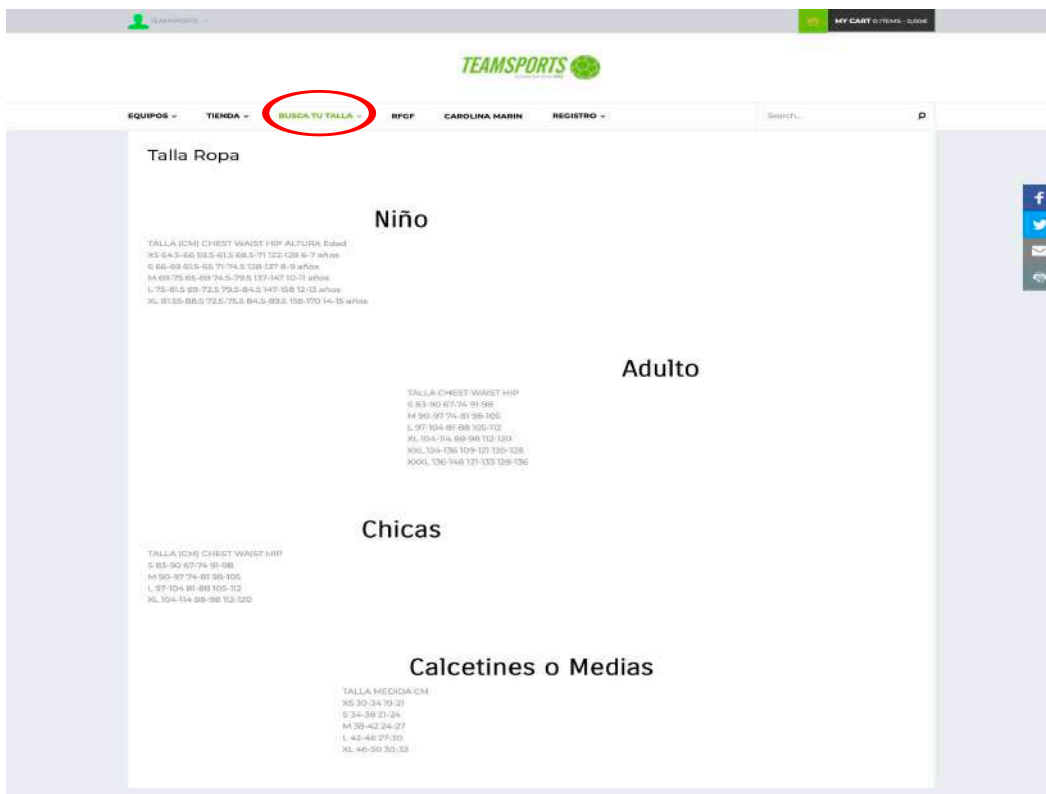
TEAMSPORTS

MY CART 0 ITEMS - 0,00€

TEAMSPORTS

EQUIPOS TIENDA BUSCA TU TALLA RFGF CAROLINA MARIN REGISTRO

Search...

Talla Ropa

Niño

TALLA (CM) CHEST WAIST HIP ALTURA Edad
XS 64.5-66 59.5-61.5 68.5-71 122-128 6-7 años
S 66-69 61.5-65 71-74.5 128-137 8-9 años
M 69-75 65-69 74.5-79.5 137-147 10-11 años
L 75-81.5 69-72.5 79.5-84.5 147-158 12-13 años
XL 81.55-88.5 72.5-75.5 84.5-89.5 158-170 14-15 años

Adulto

TALLA CHEST WAIST HIP
S 83-90 67-74 91-98
M 90-97 74-81 98-105
L 97-104 81-88 105-112
XL 104-114 88-98 112-120
XXL 124-136 109-121 120-128
XXXL 136-148 121-133 128-136

Chicas

TALLA (CM) CHEST WAIST HIP
S 83-90 67-74 91-98
M 90-97 74-81 98-105
L 97-104 81-88 105-112
XL 104-114 88-98 112-120

Calcetines o Medias

TALLA MEDIDA CM
XS 30-34 19-21
S 34-38 21-24
M 38-42 24-27
L 42-46 27-30
XL 46-50 30-33